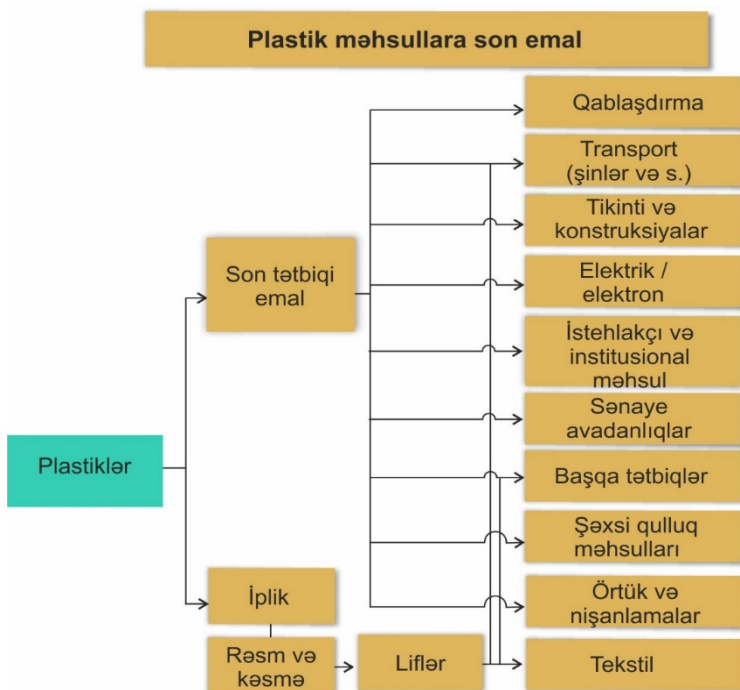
Plastik məhsullara son emal

Plastiklər

Son tətbiqi emal

İplik

Rəsm və kəsmə

Liflər

Qablaşdırma

Transport (şinlər və s.)

Tikinti və konstruksiyalar

Elektrik / elektron

İstehlakçı və institusional məhsul

Sənaye avadanlıqlar

Başqa tətbiqlər

Şəxsi qulluq məhsulları

Örtük və nişanlamalar

Tekstil